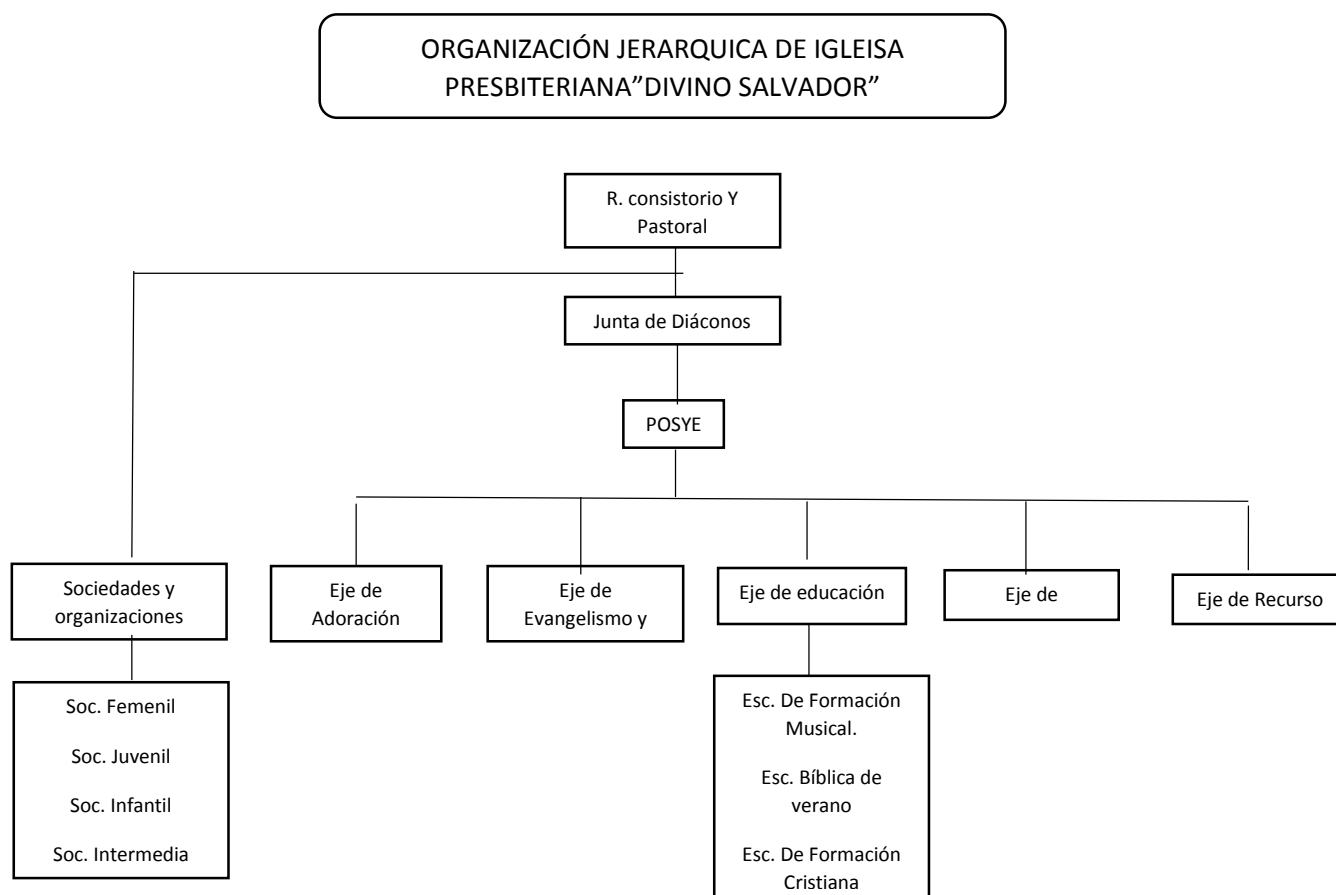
ORGANIZACIÓN JERARQUICA DE IGLEISA PRESBITERIANA”DIVINO SALVADOR”

R. consistorio Y Pastoral

Junta de Diáconos

POSYE

Sociedades y organizaciones

Soc. Femenil

Soc. Juvenil

Soc. Infantil

Soc. Intermedia

Eje de Adoración

Eje de Evangelismo y

Eje de educación

Esc. De Formación Musical.

Esc. Bíblica de verano

Esc. De Formación Cristiana

Eje de

Eje de Recurso